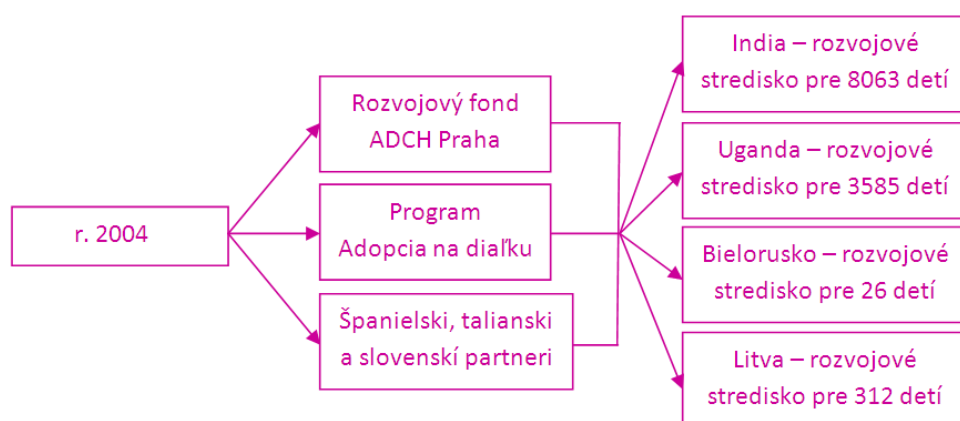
r. 2004

Rozvojový fond ADCH Praha

Program Adopcia na diaľku

Španielski, talianski a slovenskí partneri

India – rozvojové stredisko pre 8063 detí

Uganda – rozvojové stredisko pre 3585 detí

Bielorusko – rozvojové stredisko pre 26 detí

Litva – rozvojové stredisko pre 312 detí